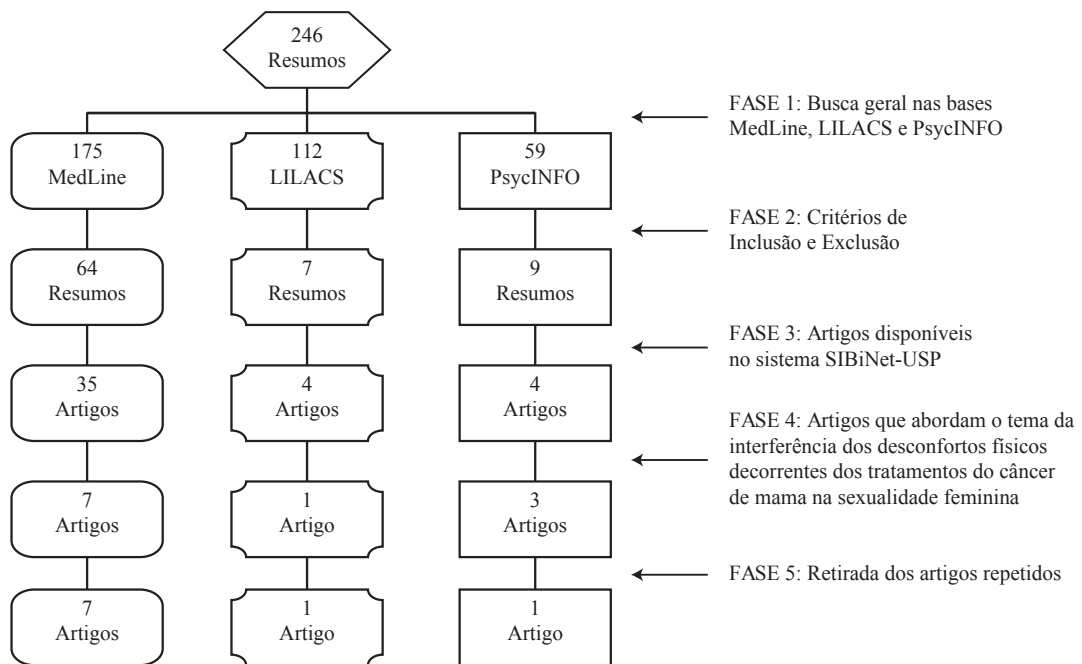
246
Resumos

FASE 1: Busca geral nas bases MedLine, LILACS e PsycINFO

175
MedLine

112
LILACS

59
PsycINFO

FASE 2: Critérios de Inclusão e Exclusão

64
Resumos

7
Resumos

9
Resumos

FASE 3: Artigos disponíveis no sistema SIBiNet-USP

35
Artigos

4
Artigos

4
Artigos

FASE 4: Artigos que abordam o tema da interferência dos desconfortos físicos decorrentes dos tratamentos do câncer de mama na sexualidade feminina

7
Artigos

1
Artigo

3
Artigos

FASE 5: Retirada dos artigos repetidos

7
Artigos

1
Artigo

1
Artigo